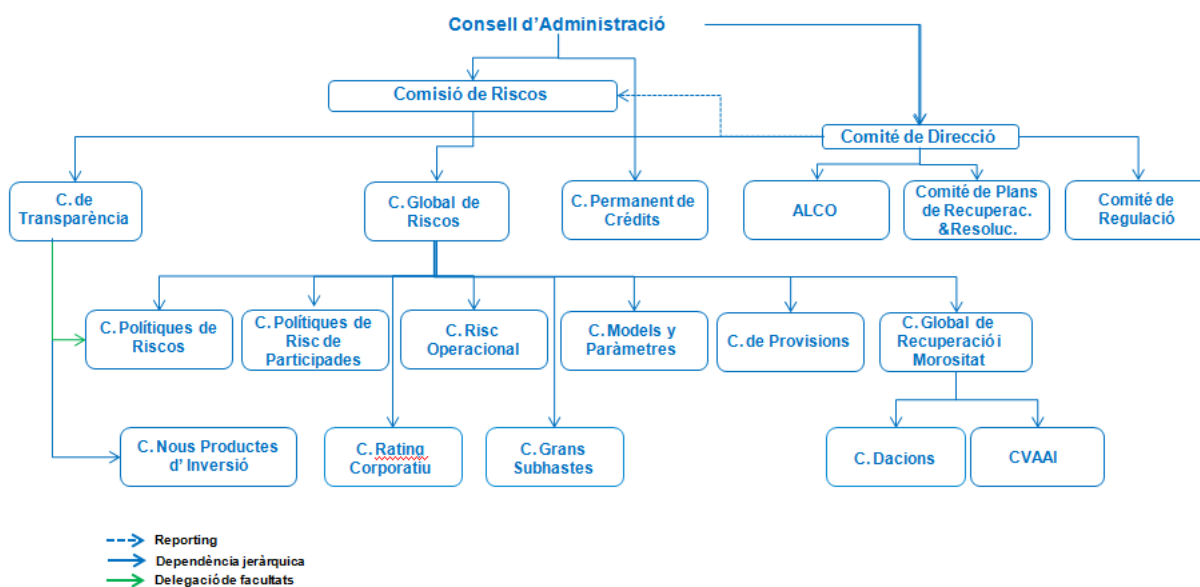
Consell d’Administració

Comisió de Riscos

Comité de Direcció

C. de Transparència

C. Global de Riscos

C. Permanent de Crédits

ALCO

Comité de Plans de Recuperac. &Resoluc.

Comité de Regulació

C. Polítiques de Riscos

C. Polítiques de Risc de Participades

C. Risc Operacional

C. Models y Paràmetres

C. de Provisions

C. Global de Recuperació i Morositat

C. Nous Productes d’ Inversió

C. Rating Corporatiu

C. Grans Subhastes

C. Dacions

CVAAI

Reporting
Dependència jeràrquica
Delegació de facultats